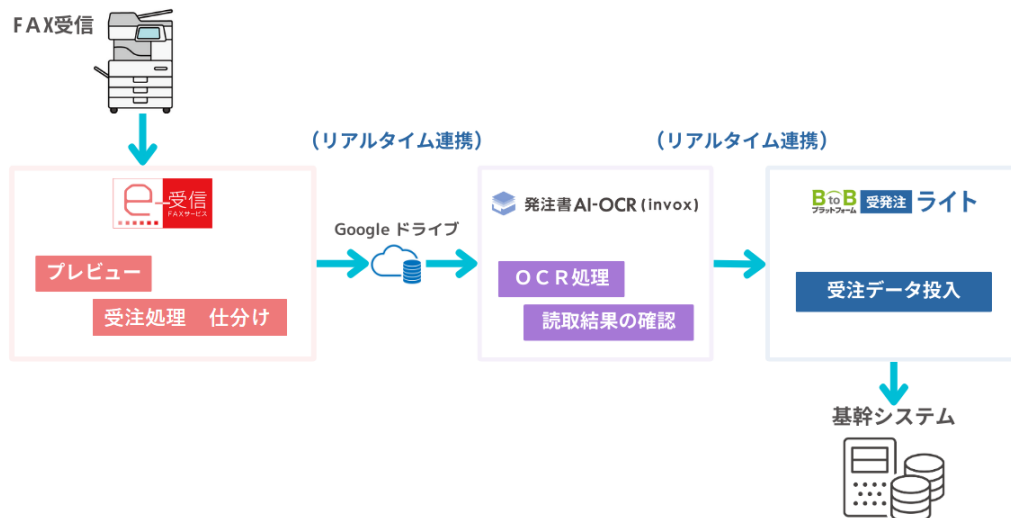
FAX受信

（リアルタイム連携）

（リアルタイム連携）

e-受信
FAXサービス

プレビュー

受注処理　仕分け

Google ドライブ

発注書AI-OCR (invox)

ＯＣＲ処理

読取結果の確認

BtoB プラットフォーム 受発注 ライト

受注データ投入

基幹システム